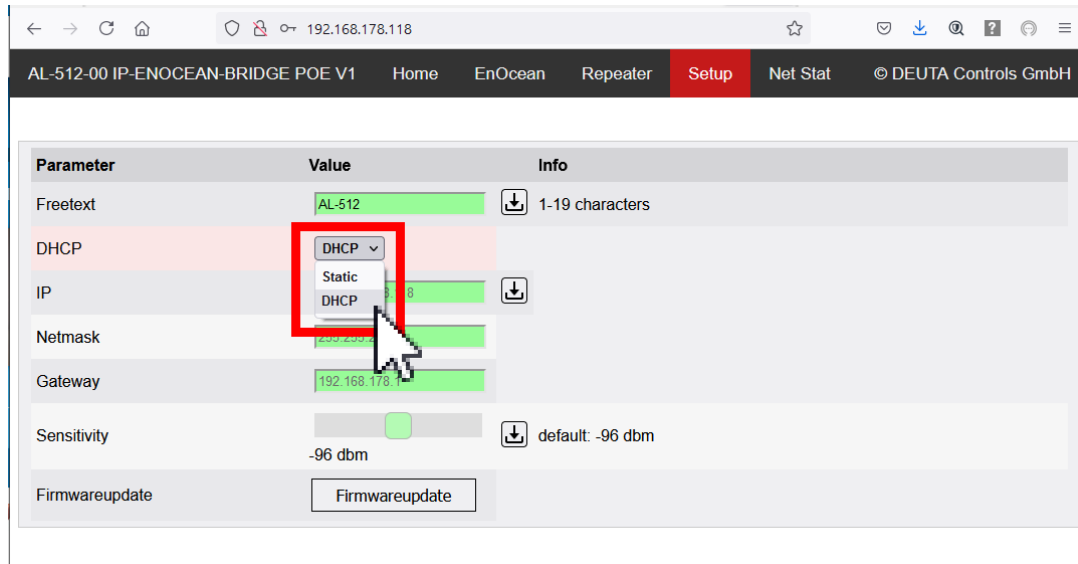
192.168.178.118

AL-512-00 IP-ENOCEAN-BRIDGE POE V1 Home EnOcean Repeater Setup Net Stat © DEUTA Controls GmbH

| Parameter | Value | Info |
|---|---|---|
| Freetext | AL-512 | 1-19 characters |
| DHCP | DHCP | |
| IP | Static DHCP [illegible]8 | |
| Netmask | 255.255.2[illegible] | |
| Gateway | 192.168.178.1 | |
| Sensitivity | -96 dbm | default: -96 dbm |
| Firmwareupdate | Firmwareupdate | |